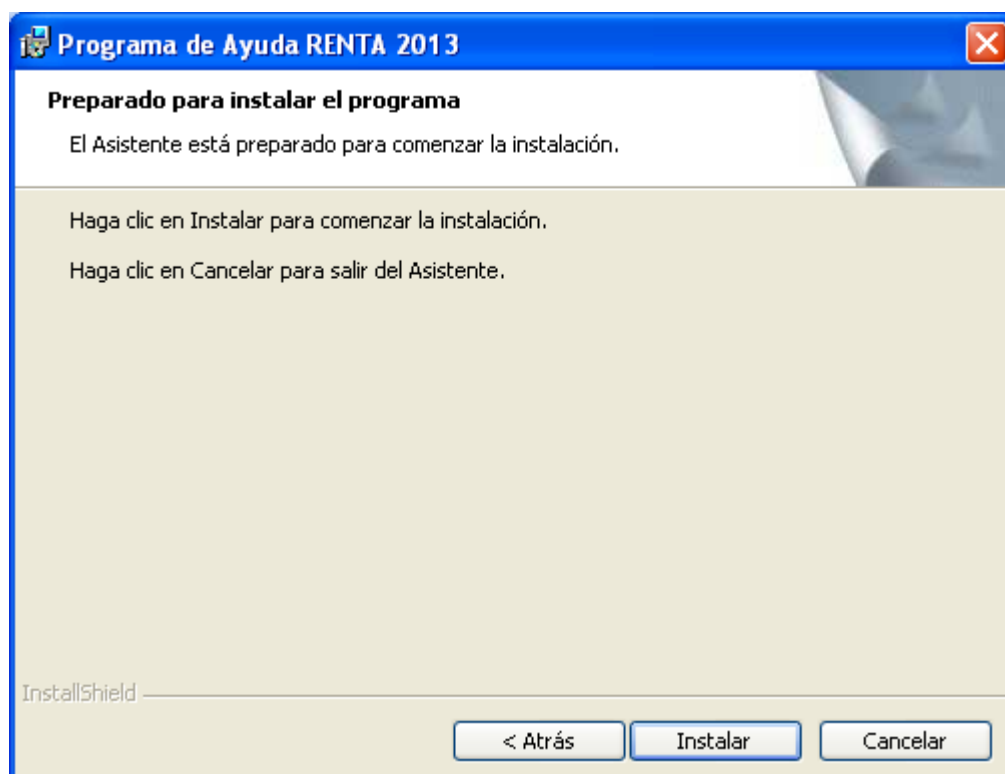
Programa de Ayuda RENTA 2013

Preparado para instalar el programa

El Asistente está preparado para comenzar la instalación.

Haga clic en Instalar para comenzar la instalación.

Haga clic en Cancelar para salir del Asistente.

InstallShield

< Atrás

Instalar

Cancelar